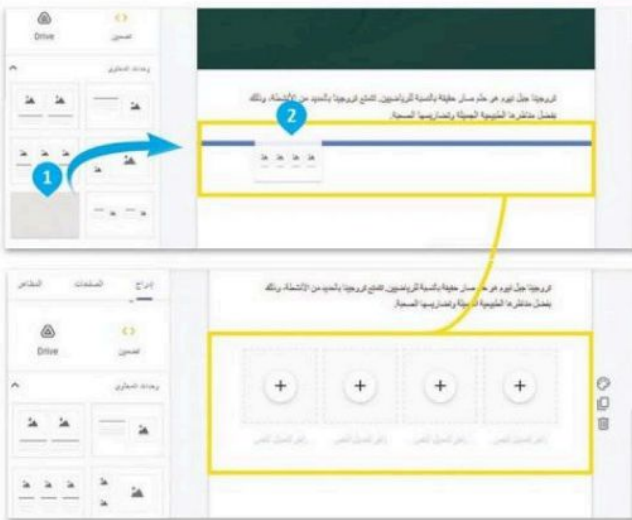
Drive
تضمين
وحدات التخطيط

1
2

نرويجيا جبل نيوم هو حلم مسار حقيقة بالنسبة للرياضيين، للتمتع نرويجيا بالعديد من الأنشطة، وذلك بفضل مناظرها الطبيعية الجميلة وتضاريسها الصحراء.

إدراج
الصفحات
المظاهر
Drive
تضمين
وحدات التخطيط

نرويجيا جبل نيوم هو حلم مسار حقيقة بالنسبة للرياضيين، للتمتع نرويجيا بالعديد من الأنشطة، وذلك بفضل مناظرها الطبيعية الجميلة وتضاريسها الصحراء.

+
+
+
+
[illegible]
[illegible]
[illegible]
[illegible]